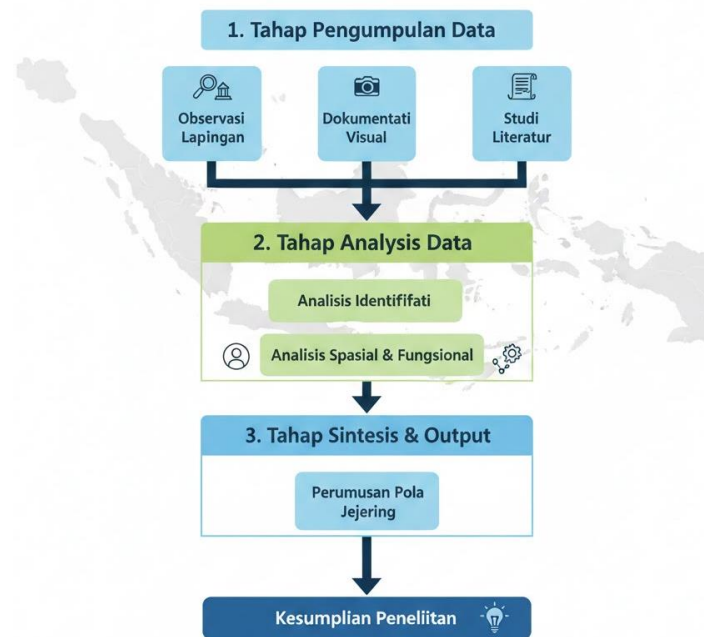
1. Tahap Pengumpulan Data

Observasi Lapingan

Dokumentati Visual

Studi Literatur

2. Tahap Analysis Data

Analisis Identififati

Analisis Spasial & Fungsional

3. Tahap Sintesis & Output

Perumusan Pola Jejering

Kesumplian Peneliitan